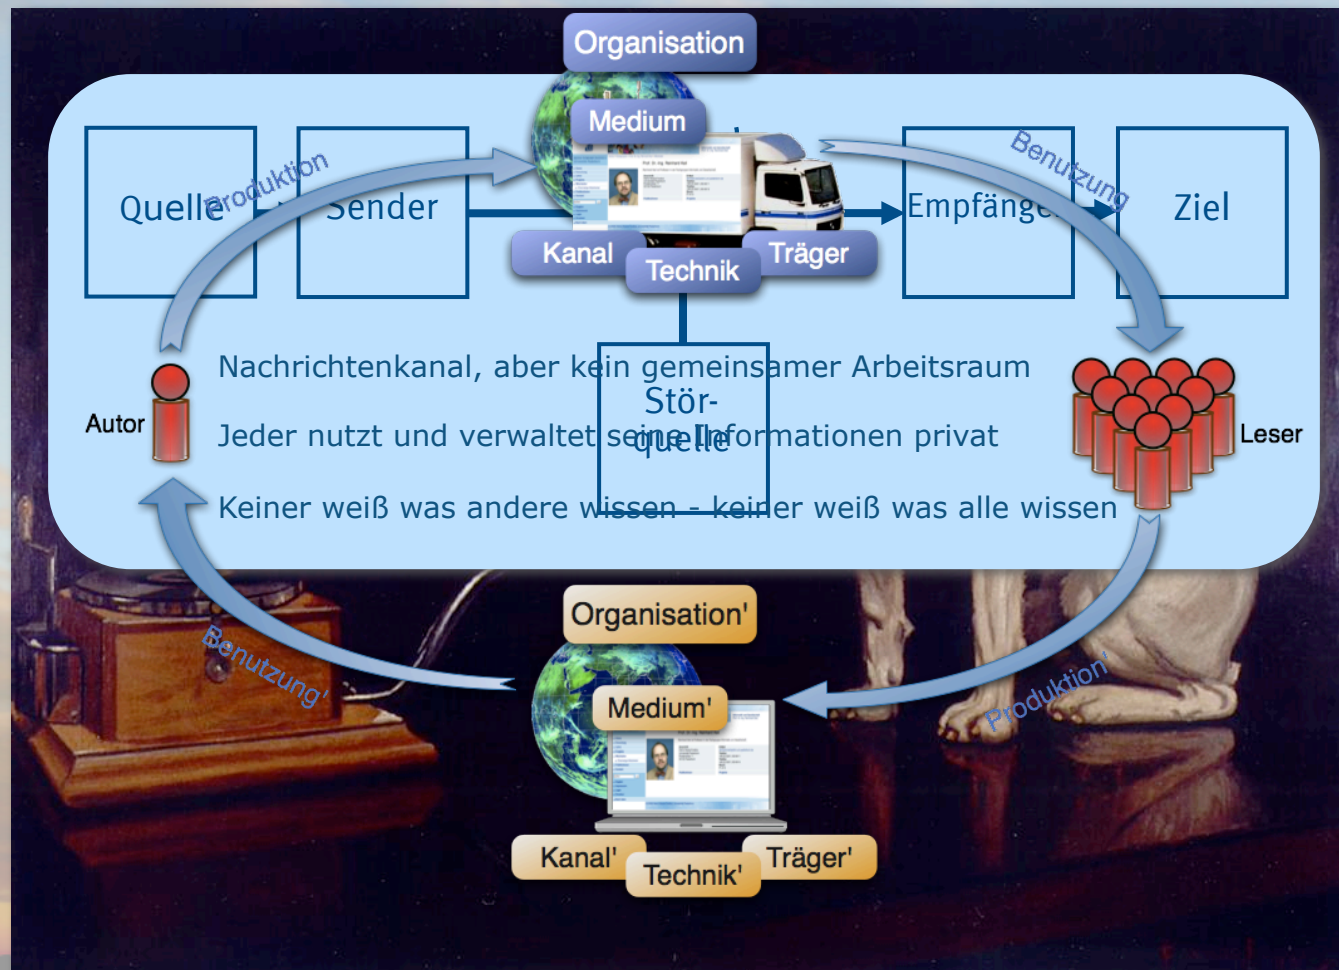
Organisation

Medium

Quelle

Produktion

Sender

Kanal

Technik

Träger

Empfänger

Benutzung

Ziel

Nachrichtenkanal, aber kein gemeinsamer Arbeitsraum

Stör-quelle

Autor

Jeder nutzt und verwaltet seine Informationen privat

Leser

Keiner weiß was andere wissen - keiner weiß was alle wissen

Organisation'

Benutzung'

Medium'

Produktion'

Kanal'

Technik'

Träger'